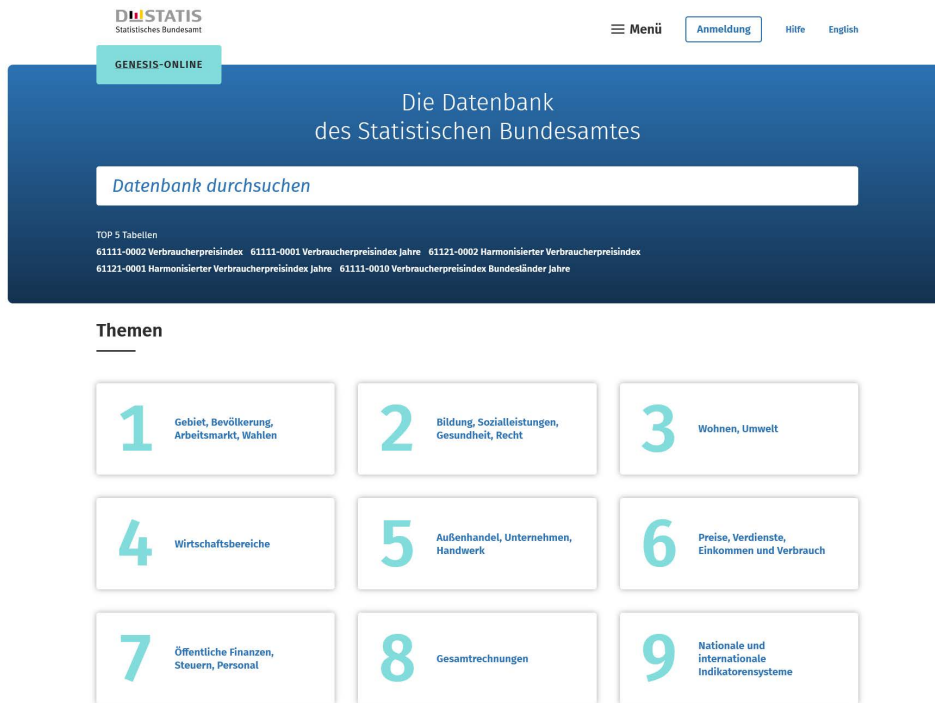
DESTATIS
Statistisches Bundesamt

Menü Anmeldung Hilfe English

GENESIS-ONLINE

Die Datenbank
des Statistischen Bundesamtes

Datenbank durchsuchen

TOP 5 Tabellen
61111-0002 Verbraucherpreisindex 61111-0001 Verbraucherpreisindex Jahre 61121-0002 Harmonisierter Verbraucherpreisindex 61121-0001 Harmonisierter Verbraucherpreisindex Jahre 61111-0010 Verbraucherpreisindex Bundesländer Jahre

Themen

1 Gebiet, Bevölkerung, Arbeitsmarkt, Wahlen

2 Bildung, Sozialleistungen, Gesundheit, Recht

3 Wohnen, Umwelt

4 Wirtschaftsbereiche

5 Außenhandel, Unternehmen, Handwerk

6 Preise, Verdienste, Einkommen und Verbrauch

7 Öffentliche Finanzen, Steuern, Personal

8 Gesamtrechnungen

9 Nationale und internationale Indikatorensysteme